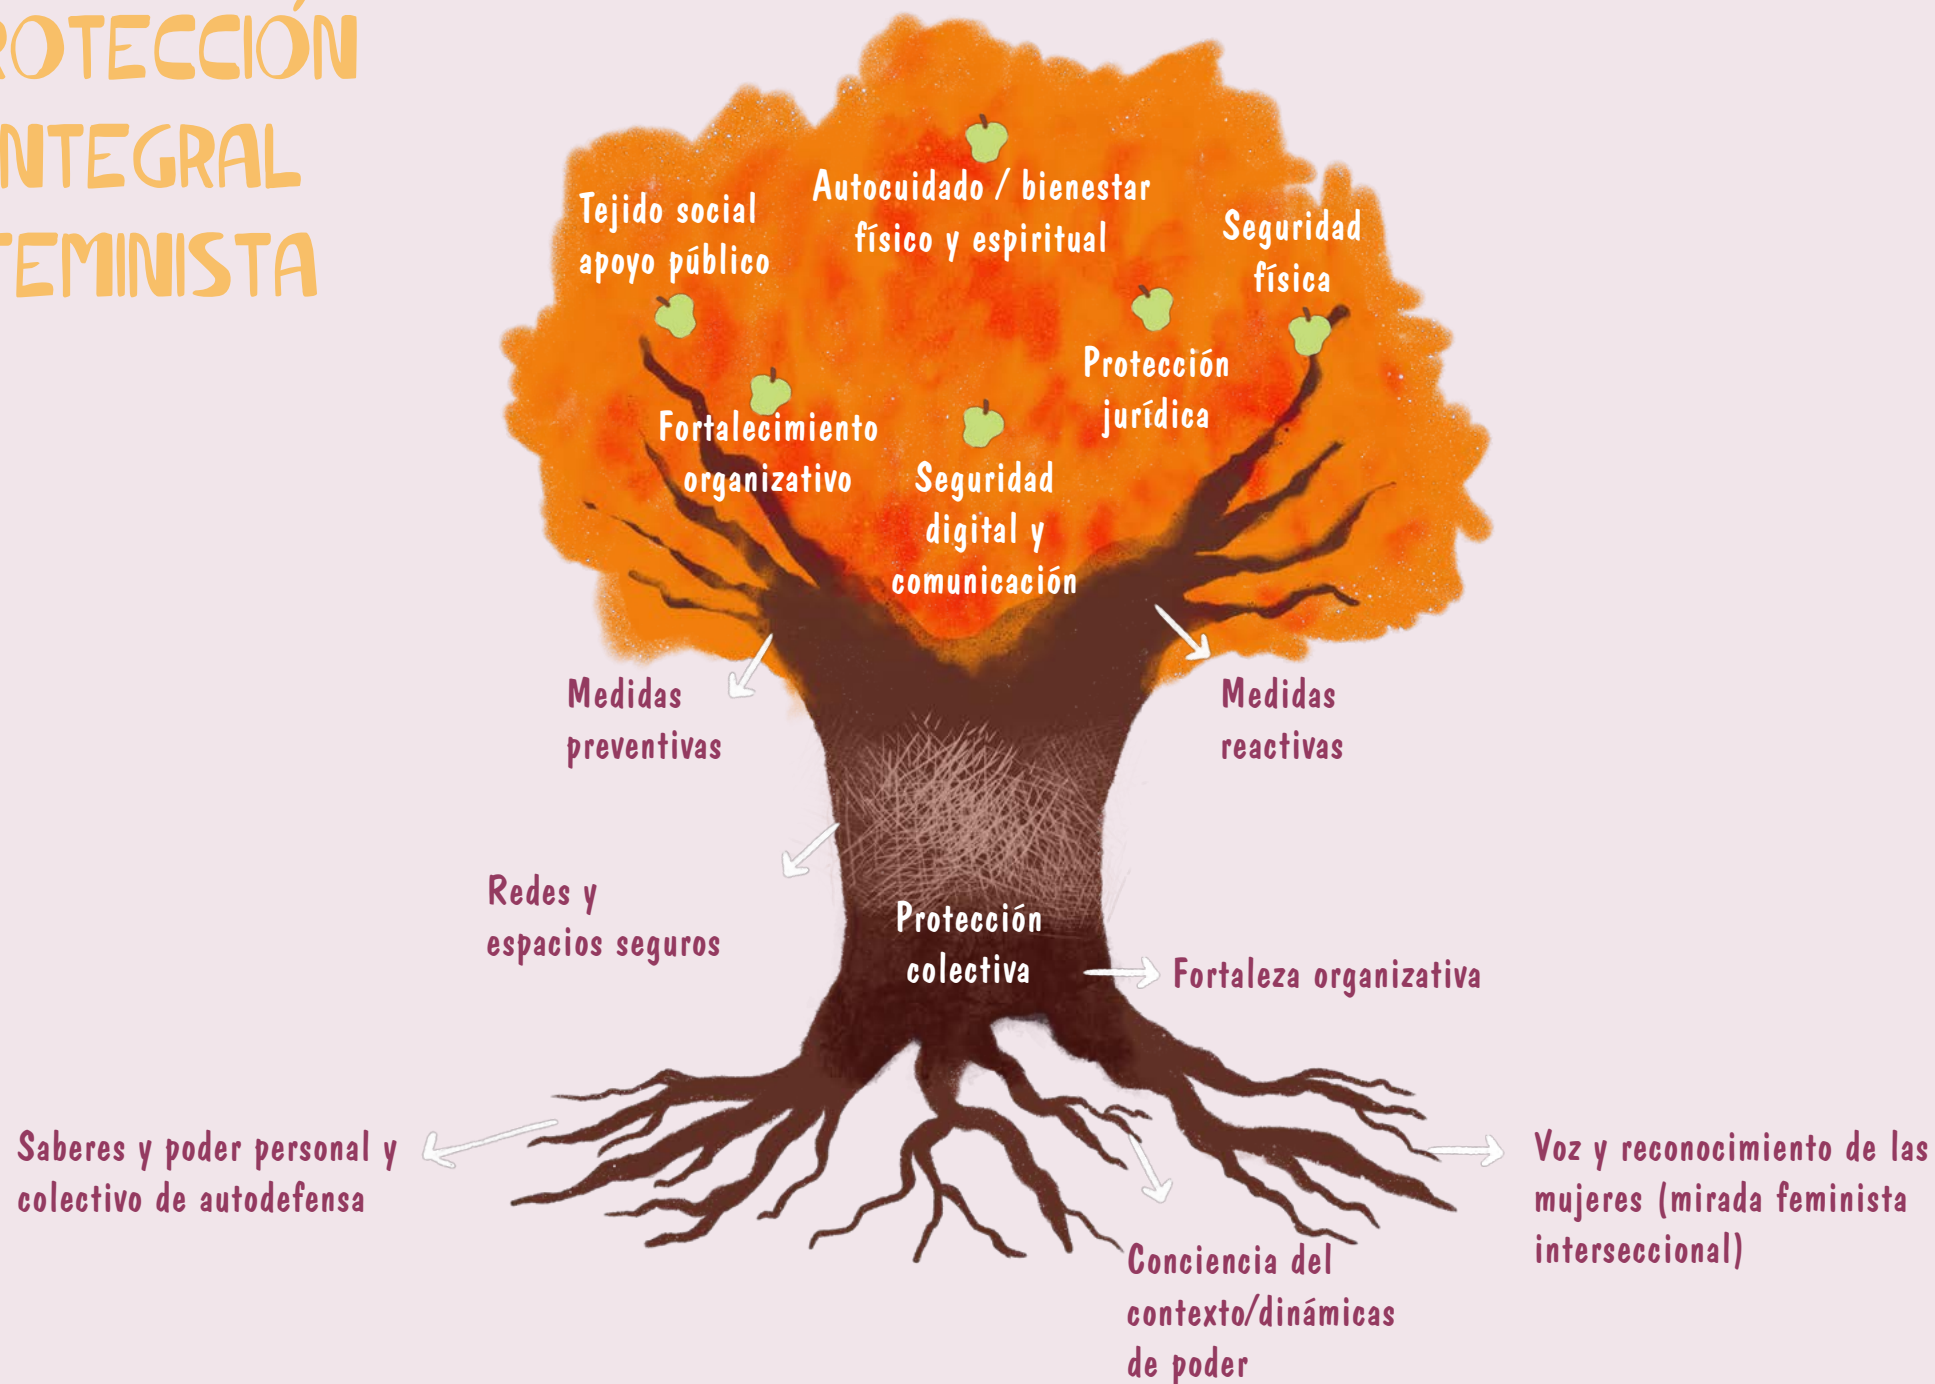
ROTECCIÓN
NTEGRAL
FEMINISTA

Tejido social apoyo público

Autocuidado / bienestar físico y espiritual

Seguridad física

Protección jurídica

Fortalecimiento organizativo

Seguridad digital y comunicación

Medidas preventivas

Medidas reactivas

Redes y espacios seguros

Protección colectiva

Fortaleza organizativa

Saberes y poder personal y colectivo de autodefensa

Conciencia del contexto/dinámicas de poder

Voz y reconocimiento de las mujeres (mirada feminista interseccional)